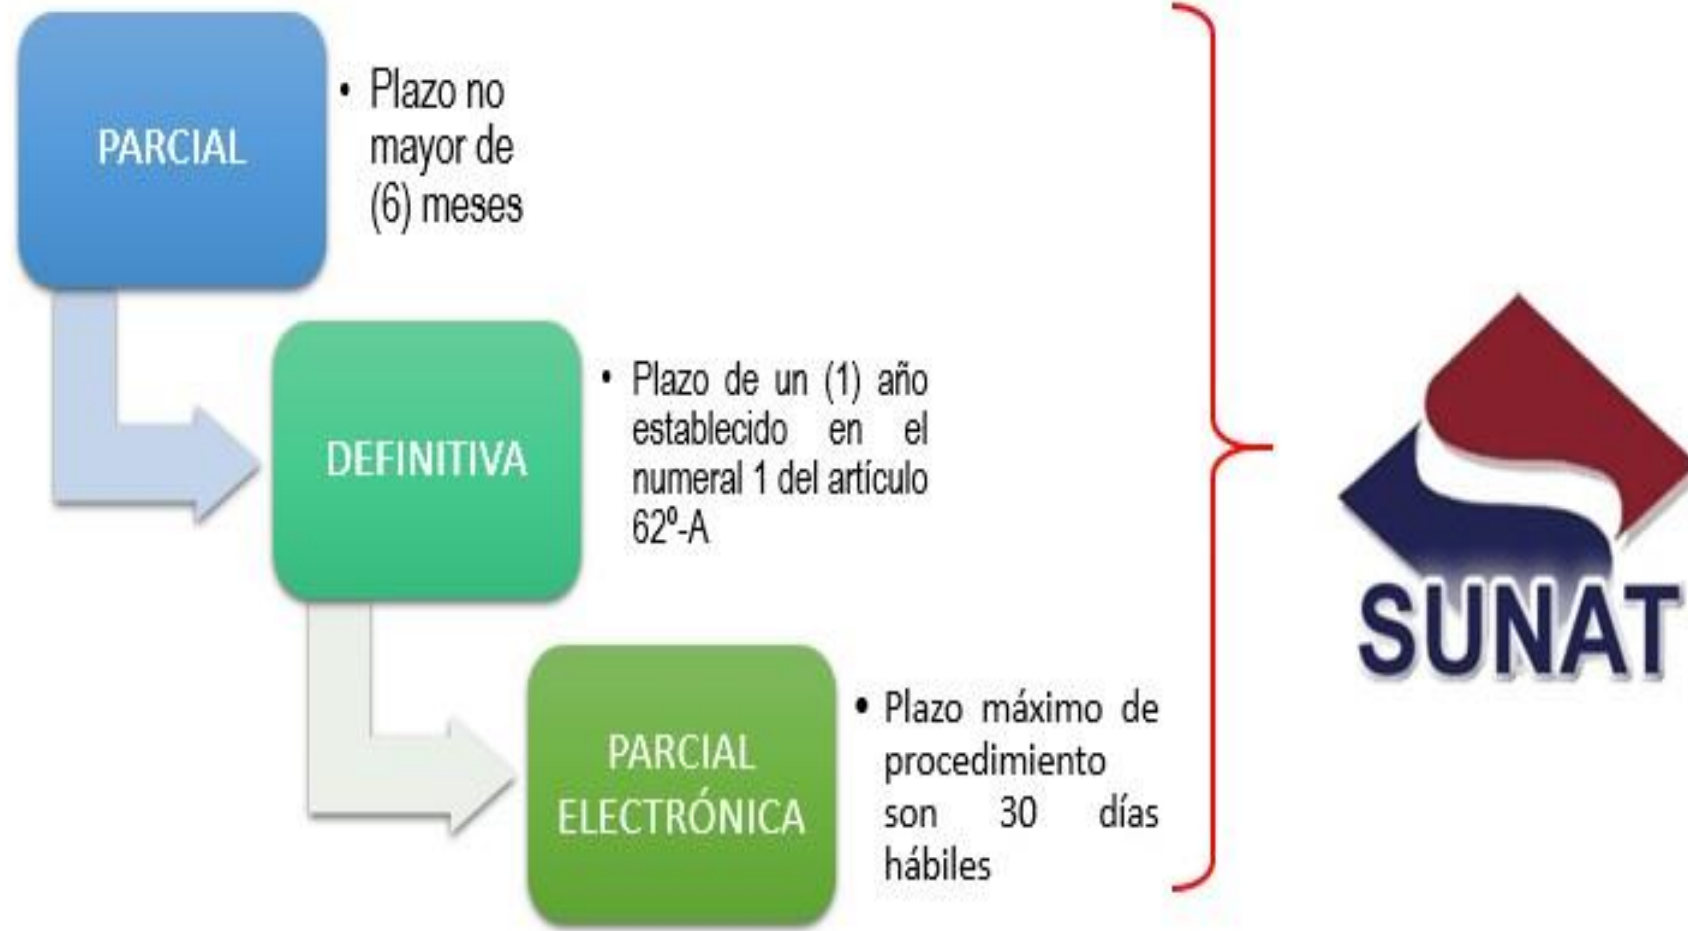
PARCIAL

• Plazo no mayor de (6) meses

DEFINITIVA

• Plazo de un (1) año establecido en el numeral 1 del artículo 62º-A

PARCIAL ELECTRÓNICA

• Plazo máximo de procedimiento son 30 días hábiles

SUNAT